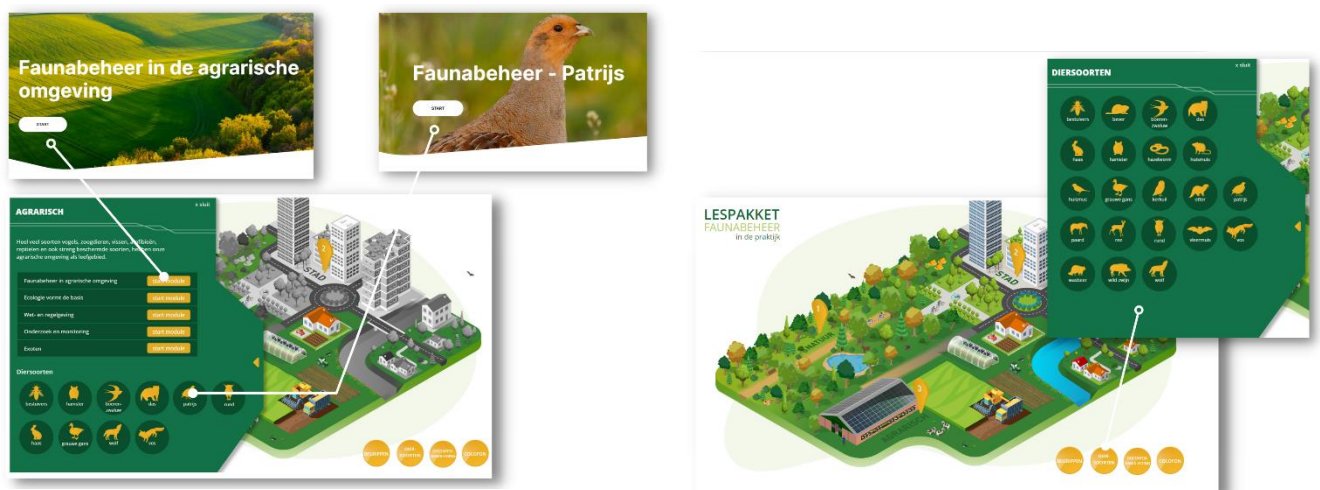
Faunabeheer in de agrarische omgeving

START

Faunabeheer - Patrijs

START

AGRARISCH

x sluit

Hoot veel soorten vogels, zoogdieren, vissen, amfibieën, reptielen en ook streng beschermde soorten, hebben onze agrarische omgeving als leefgebied.

Faunabeheer in agrarische omgeving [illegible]

Ecologie vormt de basis start module

Wet- en regelgeving start module

Onderzoek en monitoring start module

Exoten start module

Diersoorten

bestuivers hamster boerenzwaluw das patrijs ruoel

haas grauwe gans wolf vos

STAD

2

LESPAKKET
FAUNABEHEER
in de praktijk

DIERSOORTEN

x sluit

bestuivers bever boerenzwaluw das

haas hamster hazelworm hamster

huismus grauwe gans kerkuil otter patrijs

paard ree ruoel steenmarter vos

wasbeer wild zwijn wolf

STAD

1

2

3